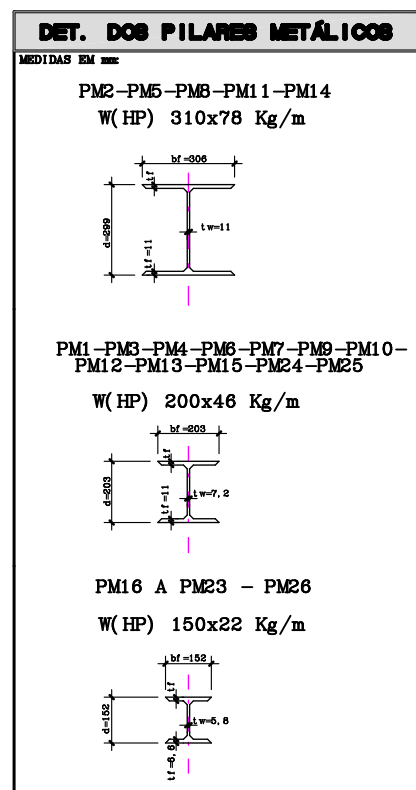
DET. DOS PILARES METÁLICOS

MEDIDAS EM mm

PM2-PM5-PM8-PM11-PM14
W(HP) 310x78 Kg/m

bf=306
tf
d=299
tw=11
tf=11

PM1-PM3-PM4-PM6-PM7-PM9-PM10-PM12-PM13-PM15-PM24-PM25

W(HP) 200x46 Kg/m

bf=203
tf
d=203
tw=7,2
tf=11

PM16 A PM23 - PM26

W(HP) 150x22 Kg/m

bf=152
tf
d=152
tw=5,8
tf=6,6